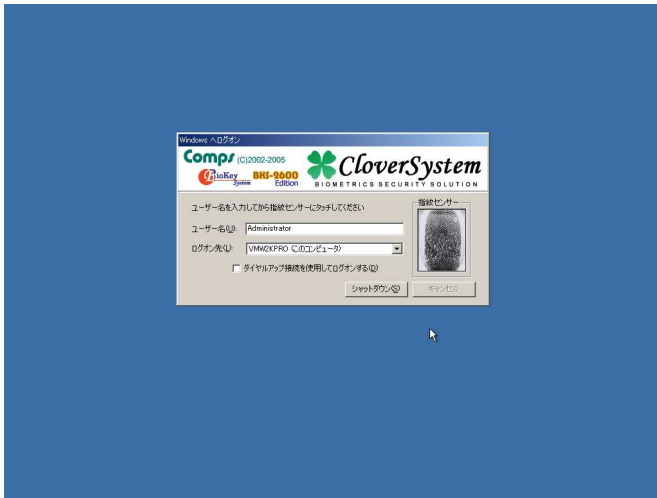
Windows へログオン

Comps (C)2002-2005

BioKey System BKS-2600 Edition

CloverSystem
BIOMETRICS SECURITY SOLUTION

ユーザー名を入力してから指紋センサーにタッチしてください

指紋センサー

ユーザー名(U): Administrator

ログオン先(L): VMW2KPRO (このコンピュータ)

ダイヤルアップ接続を使用してログオンする(D)

シャットダウン(S)

キャンセル